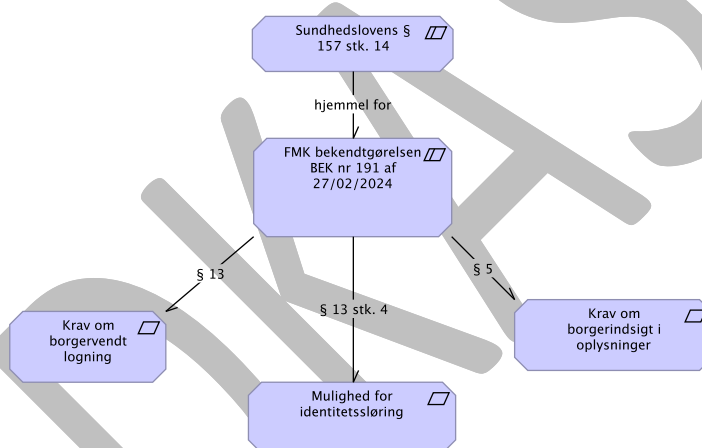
Sundhedslovens § 157 stk. 14

hjemmel for

FMK bekendtgørelsen BEK nr 191 af 27/02/2024

§ 13

§ 5

§ 13 stk. 4

Krav om borgervendt logning

Krav om borgerindsigt i oplysninger

Mulighed for identitetssløring